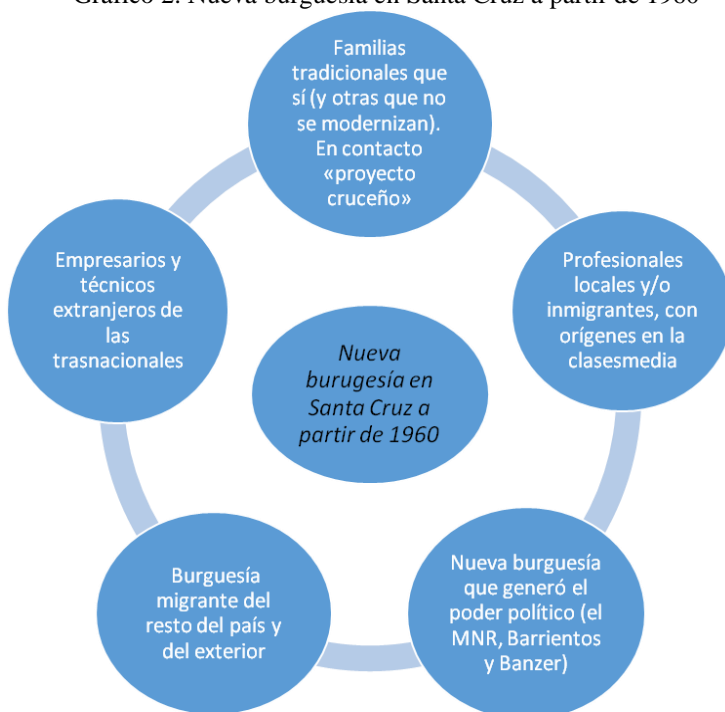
Gráfico 2. Nueva burguesía en Santa Cruz a partir de 1960

Familias tradicionales que sí (y otras que no se modernizan). En contacto «proyecto cruceño»

Profesionales locales y/o inmigrantes, con orígenes en la clasesmedia

Nueva burguesía que generó el poder político (el MNR, Barrientos y Banzer)

Burguesía migrante del resto del país y del exterior

Empresarios y técnicos extranjeros de las trasnacionales

Nueva burugesía en Santa Cruz a partir de 1960